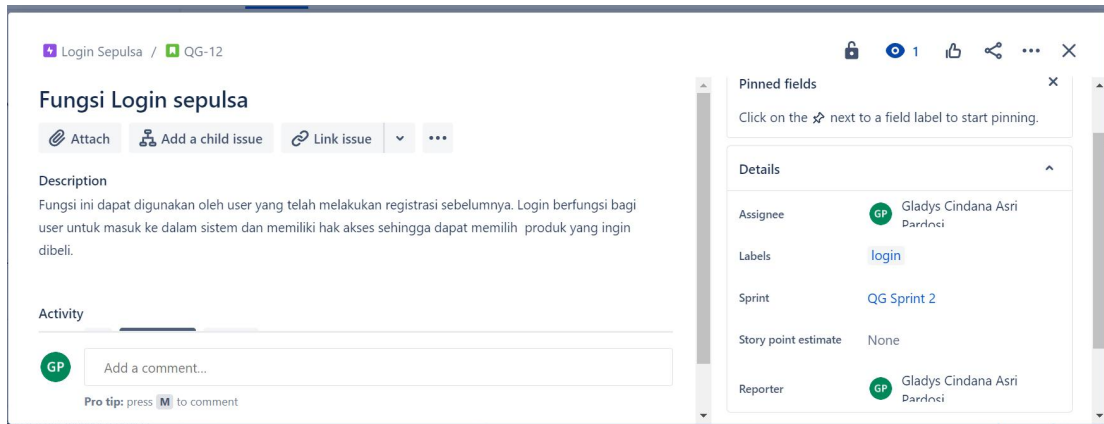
Login Sepulsa / QG-12

1

Fungsi Login sepulsa

Attach Add a child issue Link issue •••

Description

Fungsi ini dapat digunakan oleh user yang telah melakukan registrasi sebelumnya. Login berfungsi bagi user untuk masuk ke dalam sistem dan memiliki hak akses sehingga dapat memilih produk yang ingin dibeli.

Activity

GP Add a comment...

Pro tip: press M to comment

Pinned fields

Click on the next to a field label to start pinning.

Details

Assignee GP Gladys Cindana Asri Pardosi

Labels login

Sprint QG Sprint 2

Story point estimate None

Reporter GP Gladys Cindana Asri Pardosi